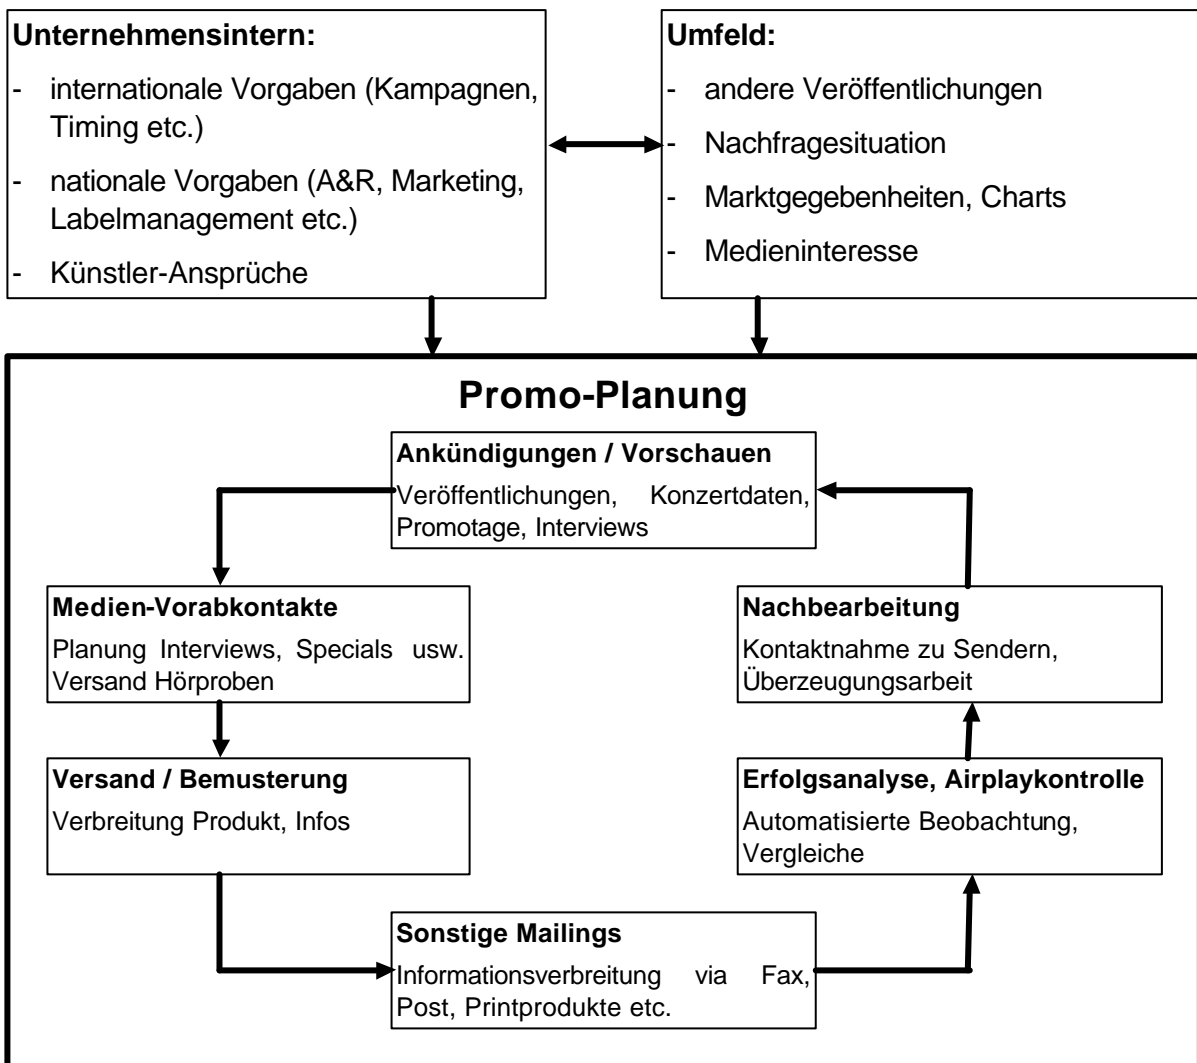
**Unternehmensintern:**

- internationale Vorgaben (Kampagnen, Timing etc.)
- nationale Vorgaben (A&R, Marketing, Labelmanagement etc.)
- Künstler-Ansprüche

**Umfeld:**

- andere Veröffentlichungen
- Nachfragesituation
- Marktgegebenheiten, Charts
- Medieninteresse

**Promo-Planung**

**Ankündigungen / Vorschauen**
Veröffentlichungen, Konzertdaten, Promotage, Interviews

**Medien-Vorabkontakte**
Planung Interviews, Specials usw. Versand Hörproben

**Versand / Bemusterung**
Verbreitung Produkt, Infos

**Sonstige Mailings**
Informationsverbreitung via Fax, Post, Printprodukte etc.

**Erfolgsanalyse, Airplaykontrolle**
Automatisierte Beobachtung, Vergleiche

**Nachbearbeitung**
Kontaktnahme zu Sendern, Überzeugungsarbeit